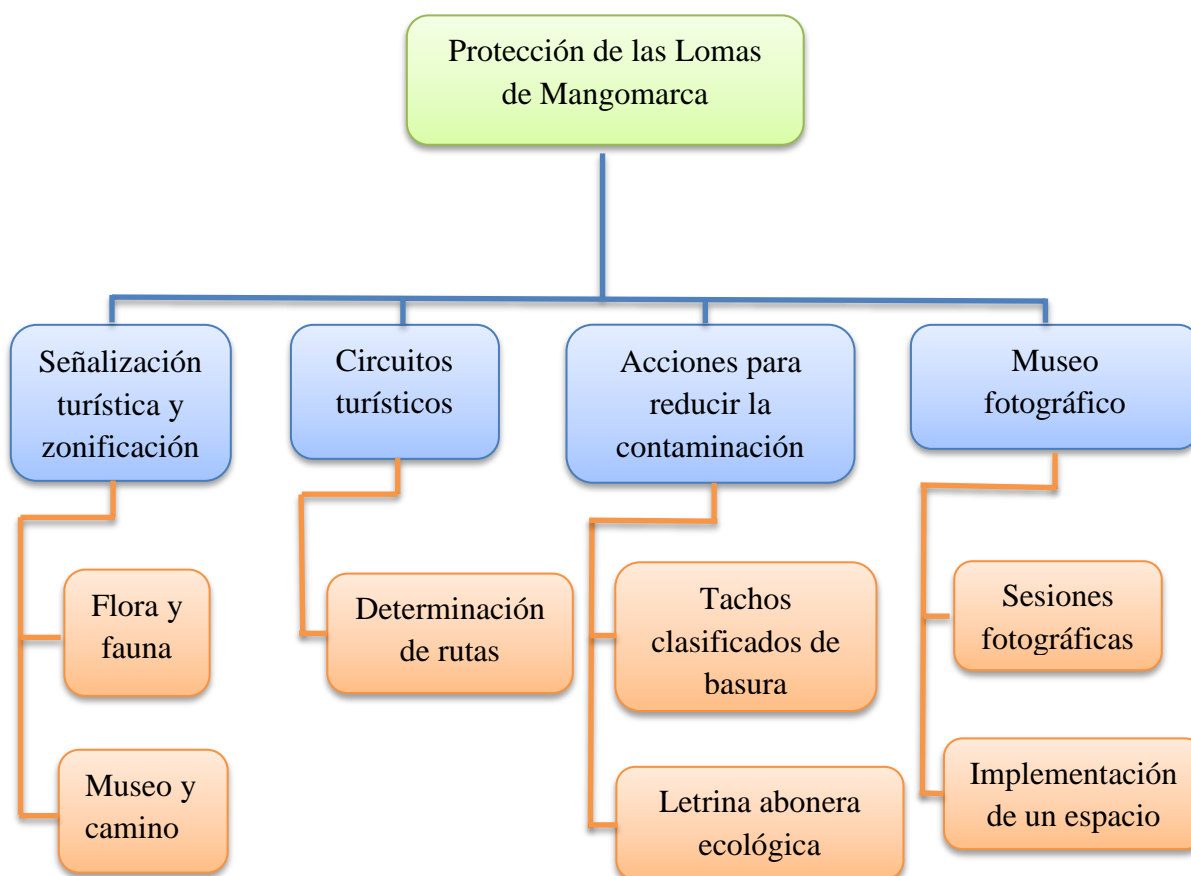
Protección de las Lomas de Mangomarca

Señalización turística y zonificación

Circuitos turísticos

Acciones para reducir la contaminación

Museo fotográfico

Flora y fauna

Museo y camino

Determinación de rutas

Tachos clasificados de basura

Letrina abonera ecológica

Sesiones fotográficas

Implementación de un espacio